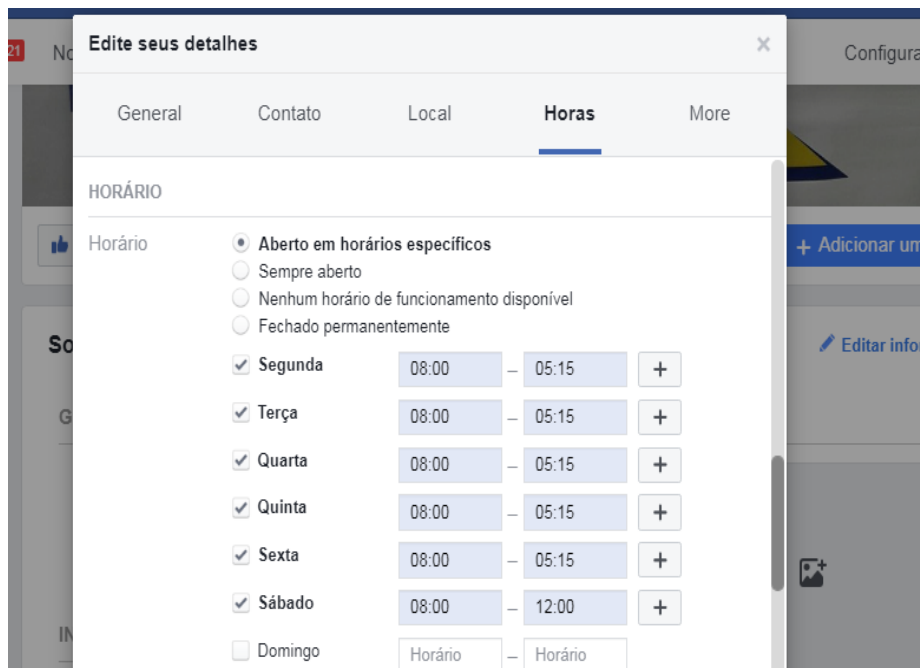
21 No

Configura

Edite seus detalhes

×

General Contato Local Horas More

HORÁRIO

Horário

Aberto em horários específicos
Sempre aberto
Nenhum horário de funcionamento disponível
Fechado permanentemente

| Dia | Início | | Fim | |
|---|---|---|---|---|
| Segunda | 08:00 | – | 05:15 | + |
| Terça | 08:00 | – | 05:15 | + |
| Quarta | 08:00 | – | 05:15 | + |
| Quinta | 08:00 | – | 05:15 | + |
| Sexta | 08:00 | – | 05:15 | + |
| Sábado | 08:00 | – | 12:00 | + |
| Domingo | Horário | – | Horário | |

+ Adicionar um

So

Editar info

G

IN